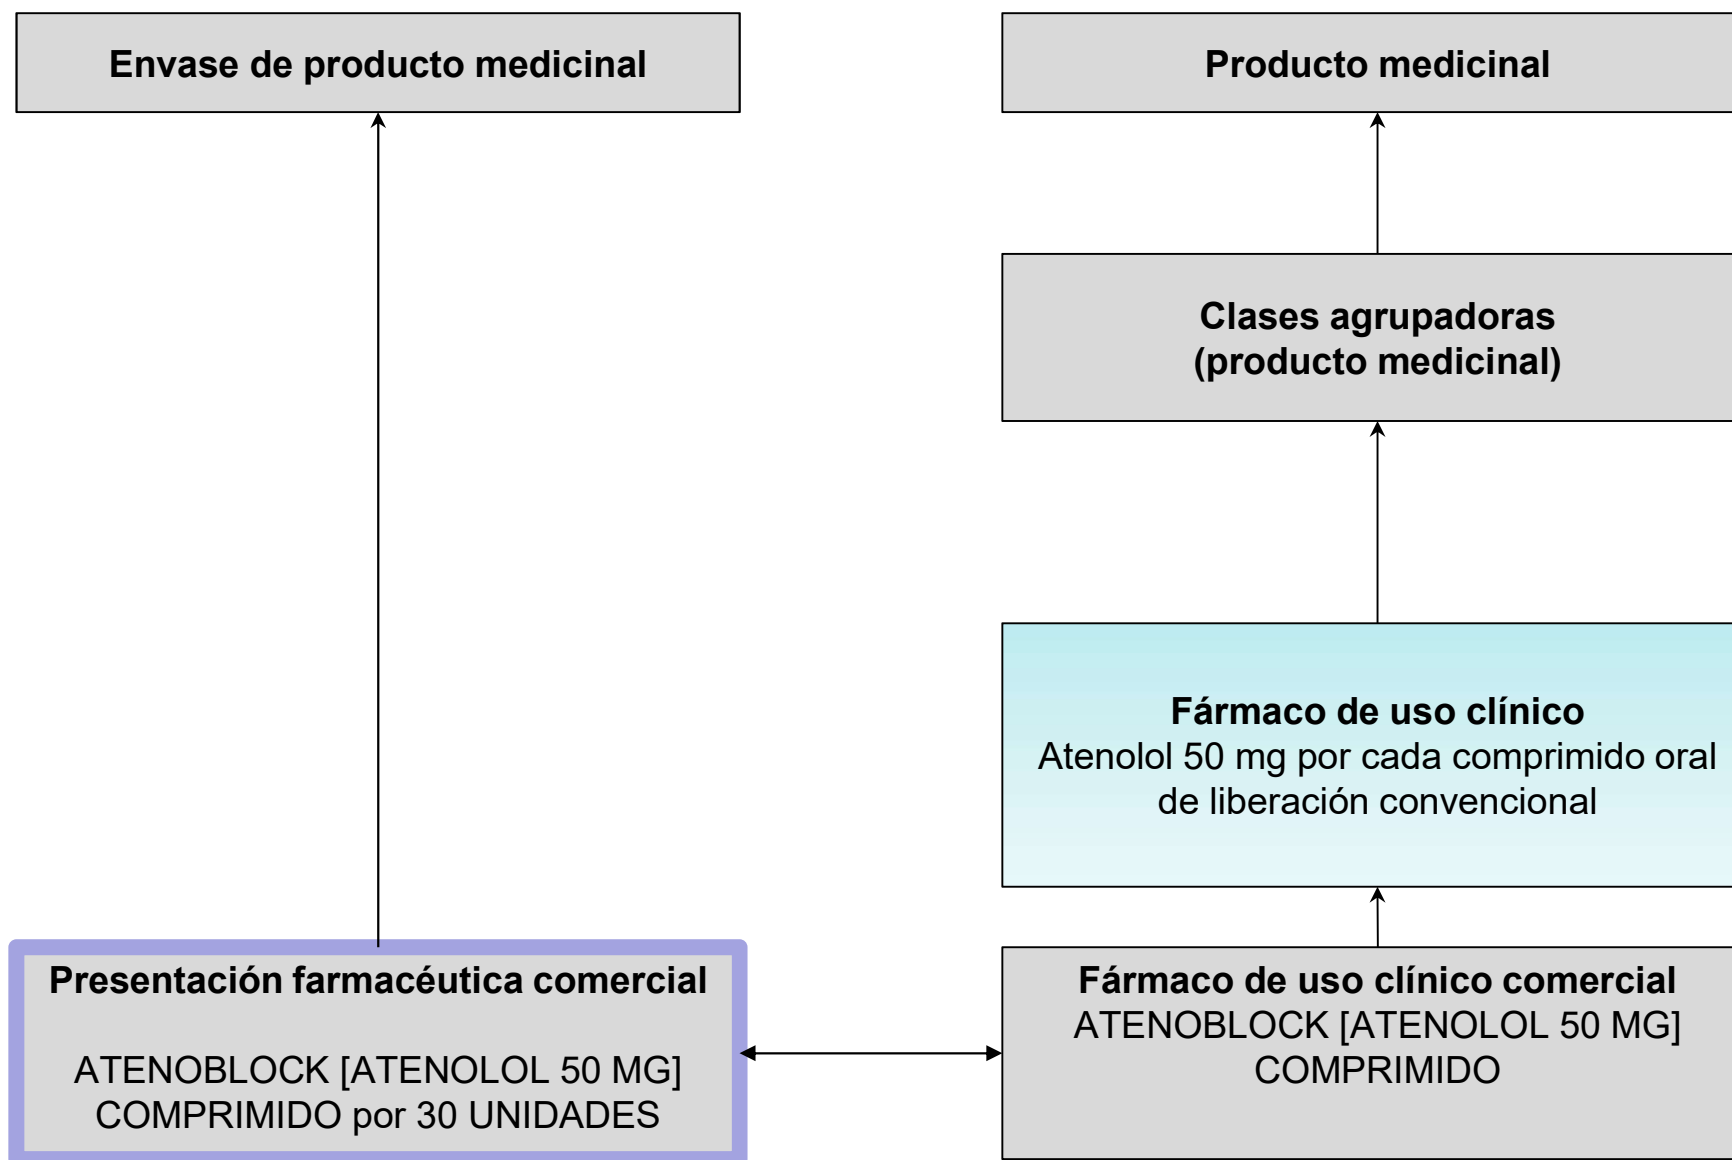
Envase de producto medicinal

Producto medicinal

Clases agrupadoras
(producto medicinal)

Fármaco de uso clínico
Atenolol 50 mg por cada comprimido oral de liberación convencional

Presentación farmacéutica comercial

ATENOBLOCK [ATENOLOL 50 MG] COMPRIMIDO por 30 UNIDADES

Fármaco de uso clínico comercial
ATENOBLOCK [ATENOLOL 50 MG] COMPRIMIDO